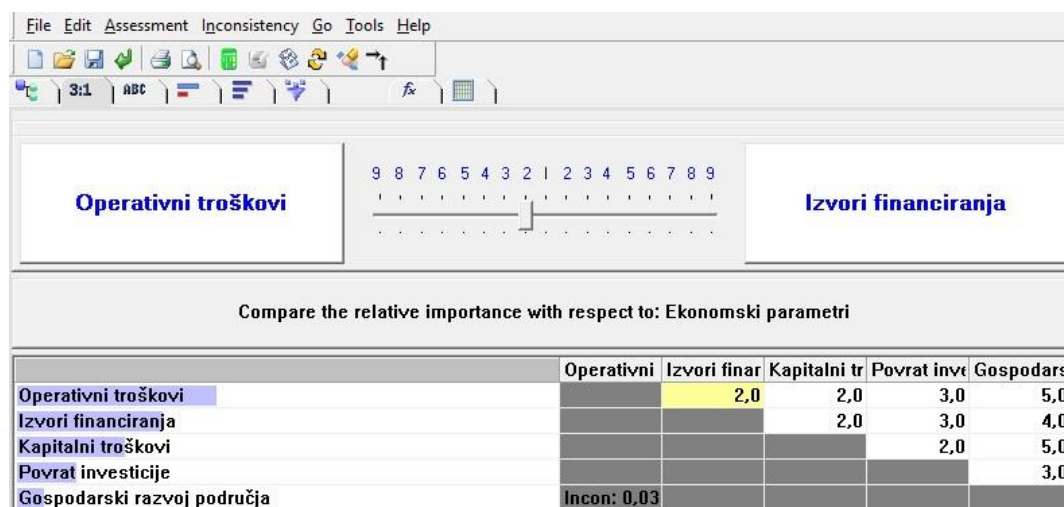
File Edit Assessment Inconsistency Go Tools Help

3:1 ABC

Operativni troškovi

9 8 7 6 5 4 3 2 1 2 3 4 5 6 7 8 9

Izvori financiranja

Compare the relative importance with respect to: Ekonomski parametri

| | Operativni | Izvori finar | Kapitalni tr | Povrat inve | Gospodars |
|---|---|---|---|---|---|
| Operativni troškovi | | 2,0 | 2,0 | 3,0 | 5,0 |
| Izvori financiranja | | | 2,0 | 3,0 | 4,0 |
| Kapitalni troškovi | | | | 2,0 | 5,0 |
| Povrat investicije | | | | | 3,0 |
| Gospodarski razvoj područja | Incon: 0,03 | | | | |